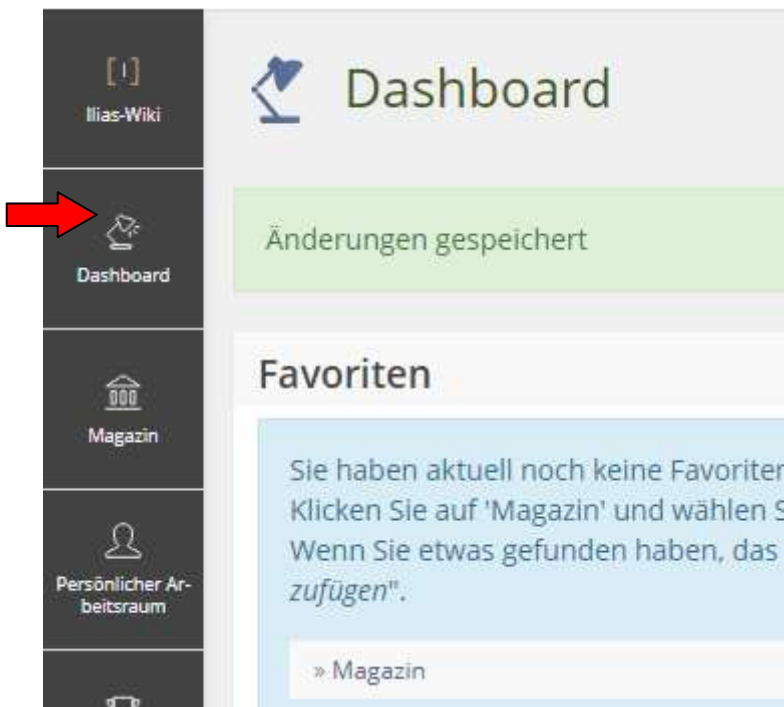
Ilias-Wiki

Dashboard

Magazin

Persönlicher Arbeitsraum

Dashboard

Änderungen gespeichert

Favoriten

Sie haben aktuell noch keine Favoriter
Klicken Sie auf 'Magazin' und wählen S
Wenn Sie etwas gefunden haben, das
zufügen".

» Magazin